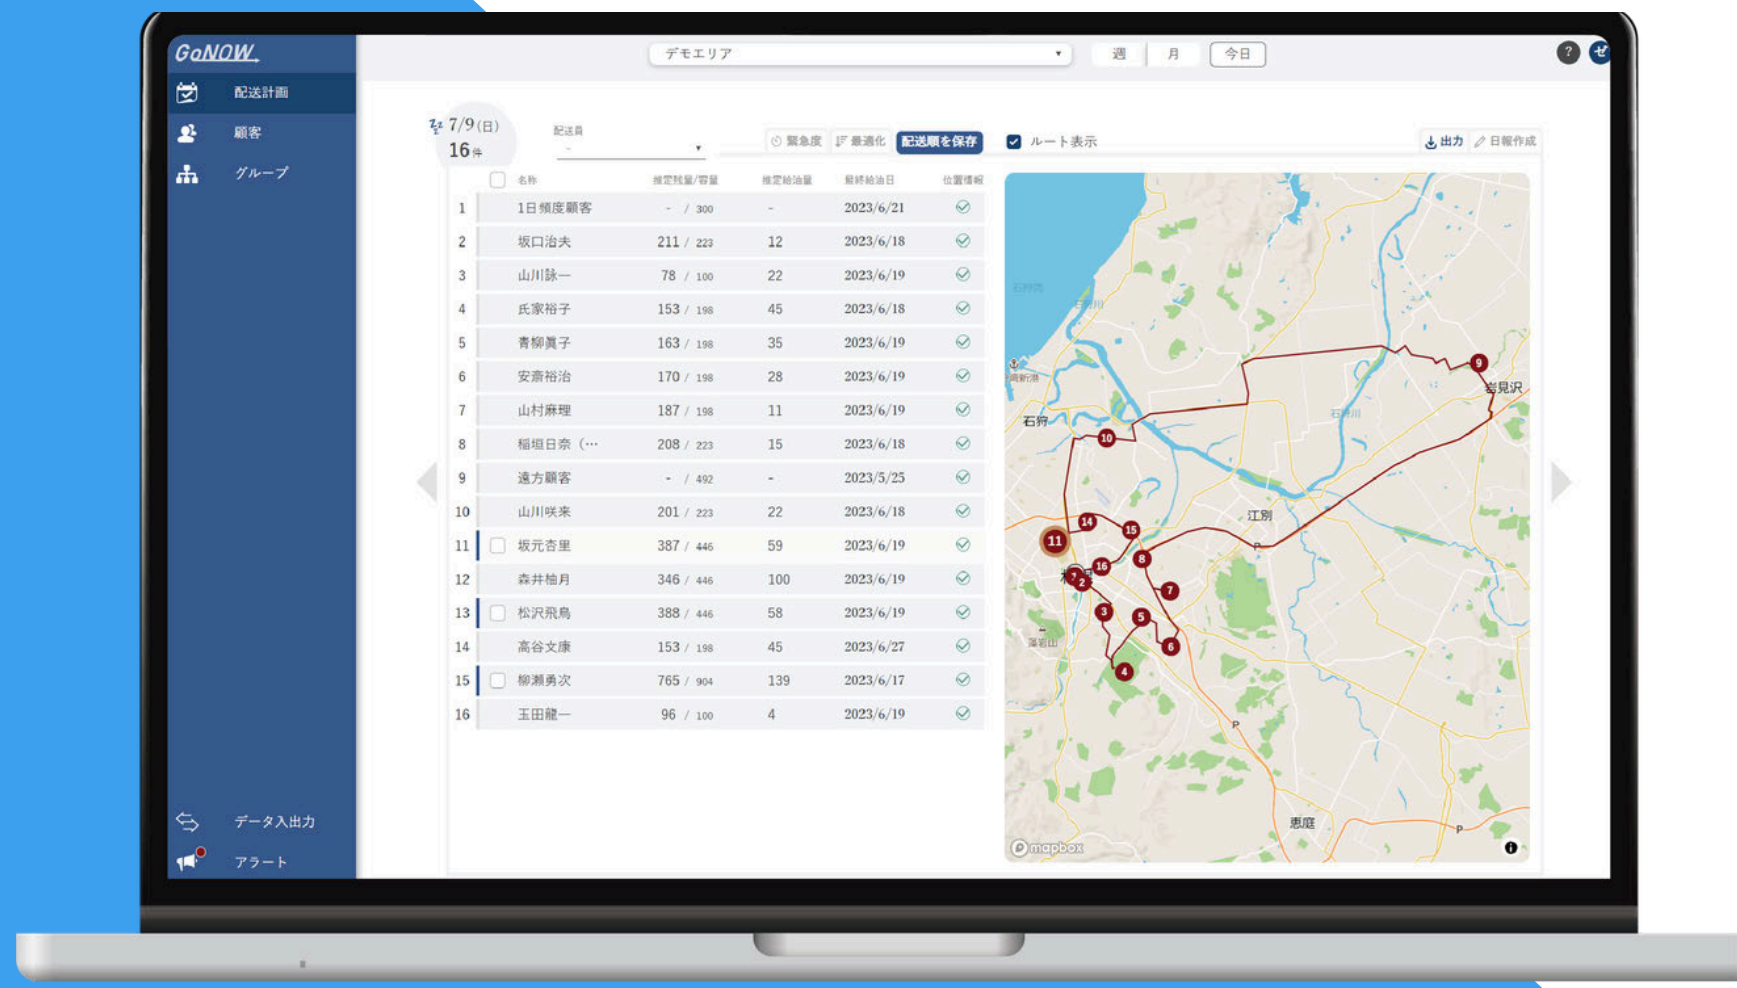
GoNOW

配送計画
顧客
グループ

デモエリア
週 月 今日

7/9(日)
16件

配送員
-

緊急度 最適化 配送順を保存 ルート表示 出力 日報作成

| | 名称 | 推定残量/容量 | 推定給油量 | 最終給油日 | 位置情報 |
|---|---|---|---|---|---|
| 1 | 1日頻度顧客 | - / 300 | - | 2023/6/21 | ✓ |
| 2 | 坂口治夫 | 211 / 223 | 12 | 2023/6/18 | ✓ |
| 3 | 山川詠一 | 78 / 100 | 22 | 2023/6/19 | ✓ |
| 4 | 氏家裕子 | 153 / 198 | 45 | 2023/6/18 | ✓ |
| 5 | 青柳眞子 | 163 / 198 | 35 | 2023/6/19 | ✓ |
| 6 | 安斎裕治 | 170 / 198 | 28 | 2023/6/19 | ✓ |
| 7 | 山村麻理 | 187 / 198 | 11 | 2023/6/19 | ✓ |
| 8 | 稲垣日奈（… | 208 / 223 | 15 | 2023/6/18 | ✓ |
| 9 | 遠方顧客 | - / 492 | - | 2023/5/25 | ✓ |
| 10 | 山川咲来 | 201 / 223 | 22 | 2023/6/18 | ✓ |
| 11 | 坂元杏里 | 387 / 446 | 59 | 2023/6/19 | ✓ |
| 12 | 森井柚月 | 346 / 446 | 100 | 2023/6/19 | ✓ |
| 13 | 松沢飛鳥 | 388 / 446 | 58 | 2023/6/19 | ✓ |
| 14 | 高谷文康 | 153 / 198 | 45 | 2023/6/27 | ✓ |
| 15 | 柳瀬勇次 | 765 / 904 | 139 | 2023/6/17 | ✓ |
| 16 | 玉田龍一 | 96 / 100 | 4 | 2023/6/19 | ✓ |

石狩 江別 岩見沢 恵庭
9 10 11 14 15 16 8 7 2 3 5 6 4
mapbox

データ入出力
アラート